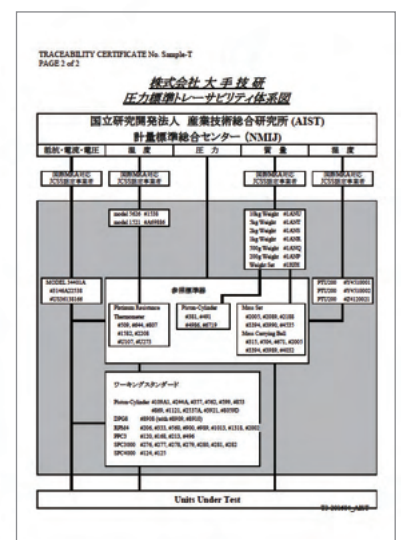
TRACEABILITY CERTIFICATE No. Sample-T
PAGE 2 of 2

株式会社 大手技研
圧力標準トレーサビリティ体系図

国立研究開発法人 産業技術総合研究所 (AIST)
計量標準総合センター (NMIJ)

| 抵抗・電流・電圧 | 温度 | 圧力 | 質量 | 湿度 |
|---|---|---|---|---|

国際MRA対応 JCSS認定事業者

国際MRA対応 JCSS認定事業者

国際MRA対応 JCSS認定事業者

国際MRA対応 JCSS認定事業者

model 7626 #1358
model 1721 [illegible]

10kg Weight #LADU
5kg Weight #LADT
2kg Weight #LADS
1kg Weight #LADR
500g Weight #LADQ
200g Weight #LADP
Weight Set #LADR

MODEL 3441A
#2148A22338
#2326138149

PTU200 #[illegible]
PTU200 #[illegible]
PTU200 #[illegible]

参照標準器

Platinum Resistance Thermometer
#3508, #8646, #8057
#1582, #2208
#2107, #2275

Piston-Cylinder
#261, #491
#4988, #6719

Mass Set
#2003, #2089, #2180
#3294, #3990, #4733
Mass Carrying Bell
#313, #704, #875, #2003
#3294, #3990, #4022

ワーキングスタンダード

Piston-Cylinder #109A1, #244A, #377, #382, #399, #853
#869, #1121, #2537A, #3921, #5059D
DPG8 #8958 (with #8958, #8958)
RPM4 #206, #333, #360, #900, #989, #1013, #1318, #2003
PPC3 #130, #148, #213, #498
SPC3000 #276, #277, #278, #279, #280, #281, #282
SPC4000 #124, #125

Units Under Test

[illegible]_AIST